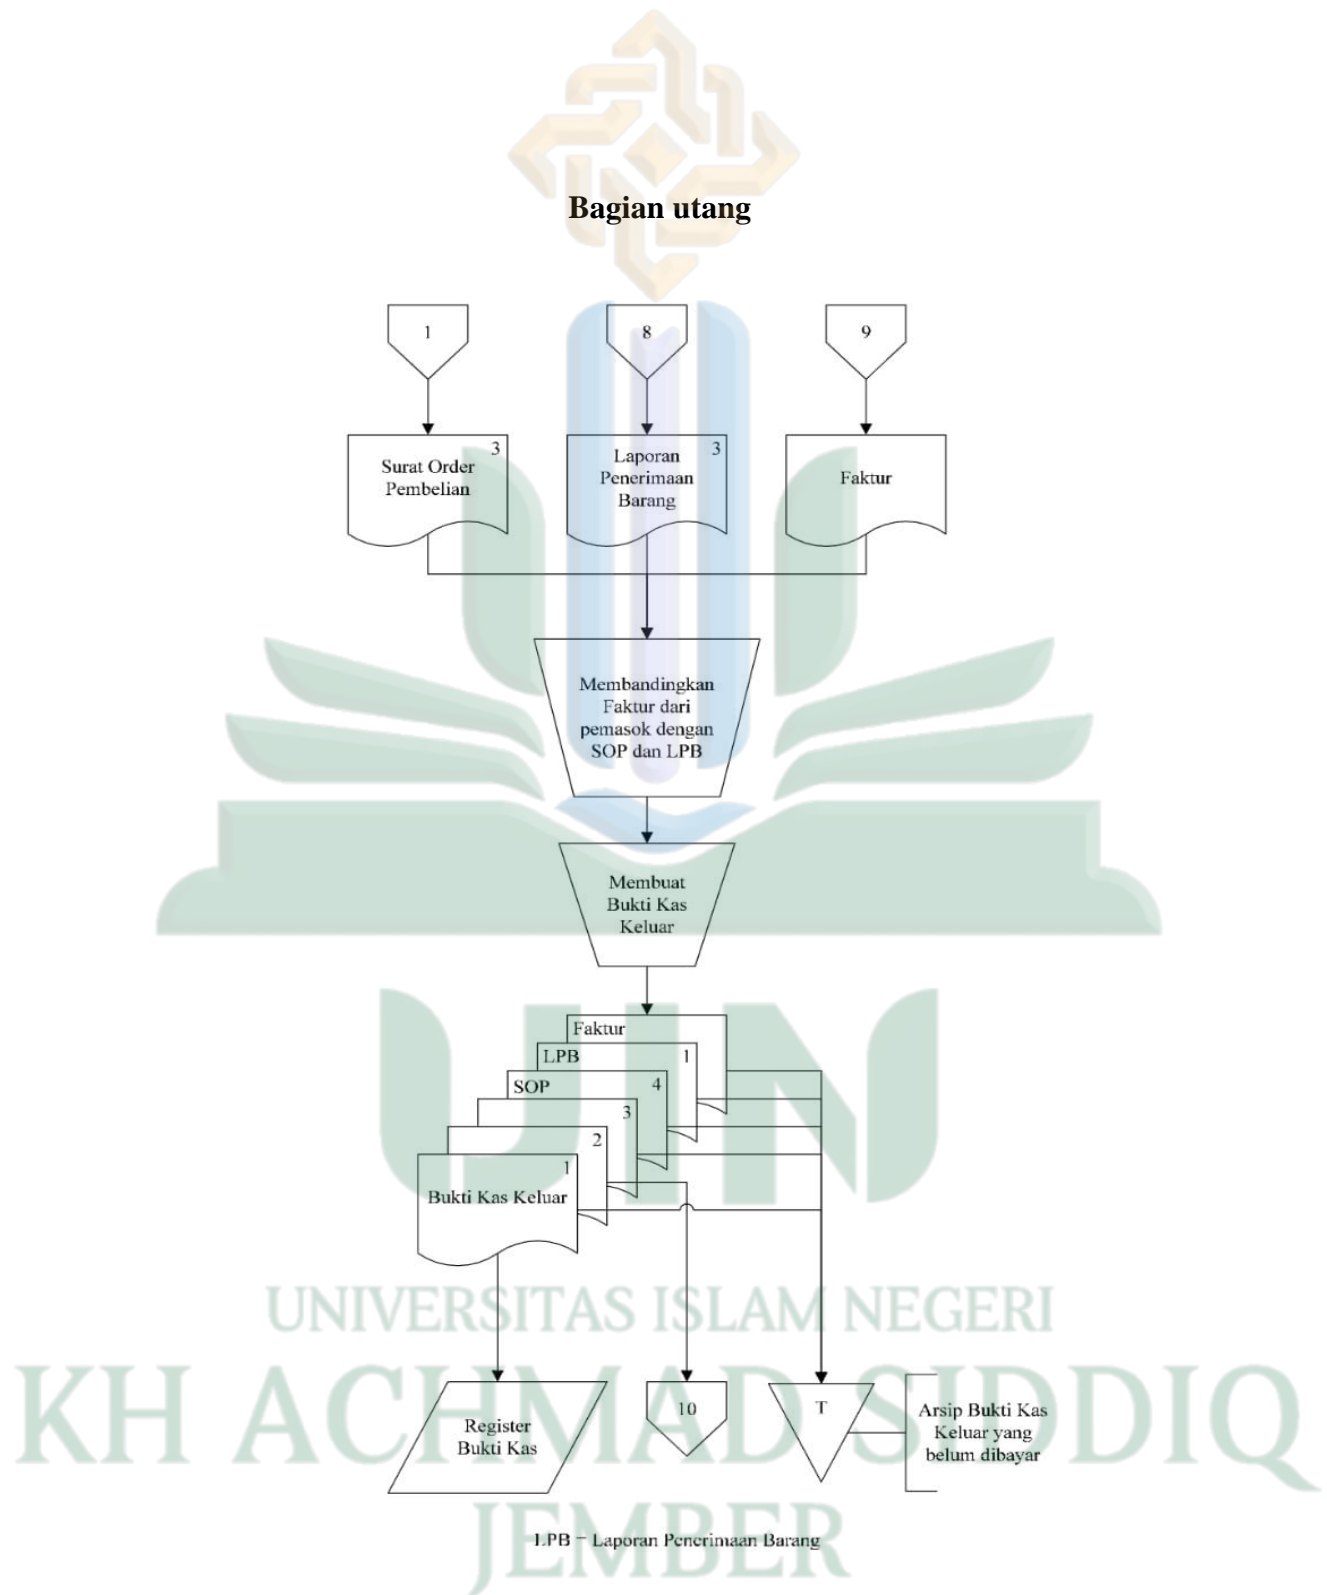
Bagian utang

1

8

9

Surat Order Pembelian 3

Laporan Penerimaan Barang 3

Faktur

Membandingkan Faktur dari pemasok dengan SOP dan LPB

Membuat Bukti Kas Keluar

Faktur

LPB 1

SOP 4

3

2

1

Bukti Kas Keluar

UNIVERSITAS ISLAM NEGERI

KH ACHMAD SIDDIQ

Register Bukti Kas

10

T

Arsip Bukti Kas Keluar yang belum dibayar

JEMBER

LPB = Laporan Penerimaan Barang